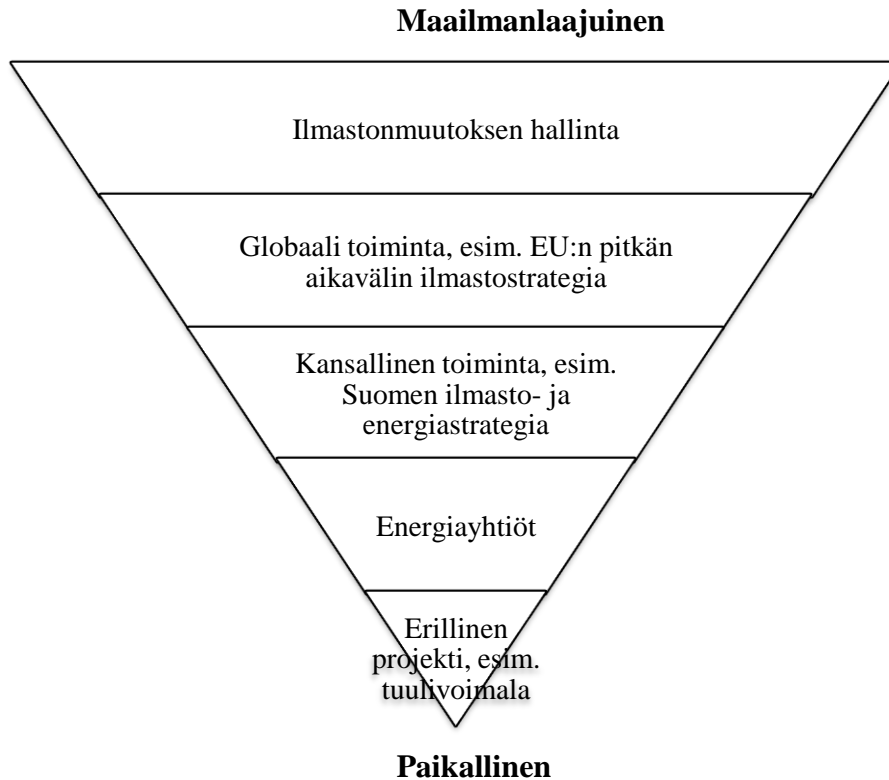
Maailmanlaajuinen

Ilmastonmuutoksen hallinta

Globaali toiminta, esim. EU:n pitkän aikavälin ilmastostrategia

Kansallinen toiminta, esim. Suomen ilmasto- ja energiastrategia

Energiayhtiöt

Erillinen projekti, esim. tuulivoimala

Paikallinen